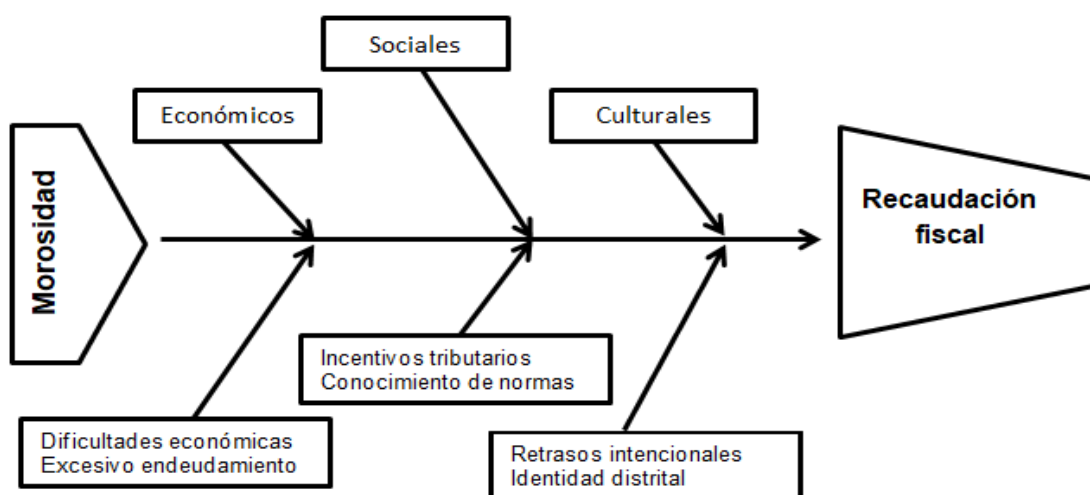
Morosidad

Sociales

Económicos

Culturales

Recaudación fiscal

Incentivos tributarios
Conocimiento de normas

Dificultades económicas
Excesivo endeudamiento

Retrasos intencionales
Identidad distrital